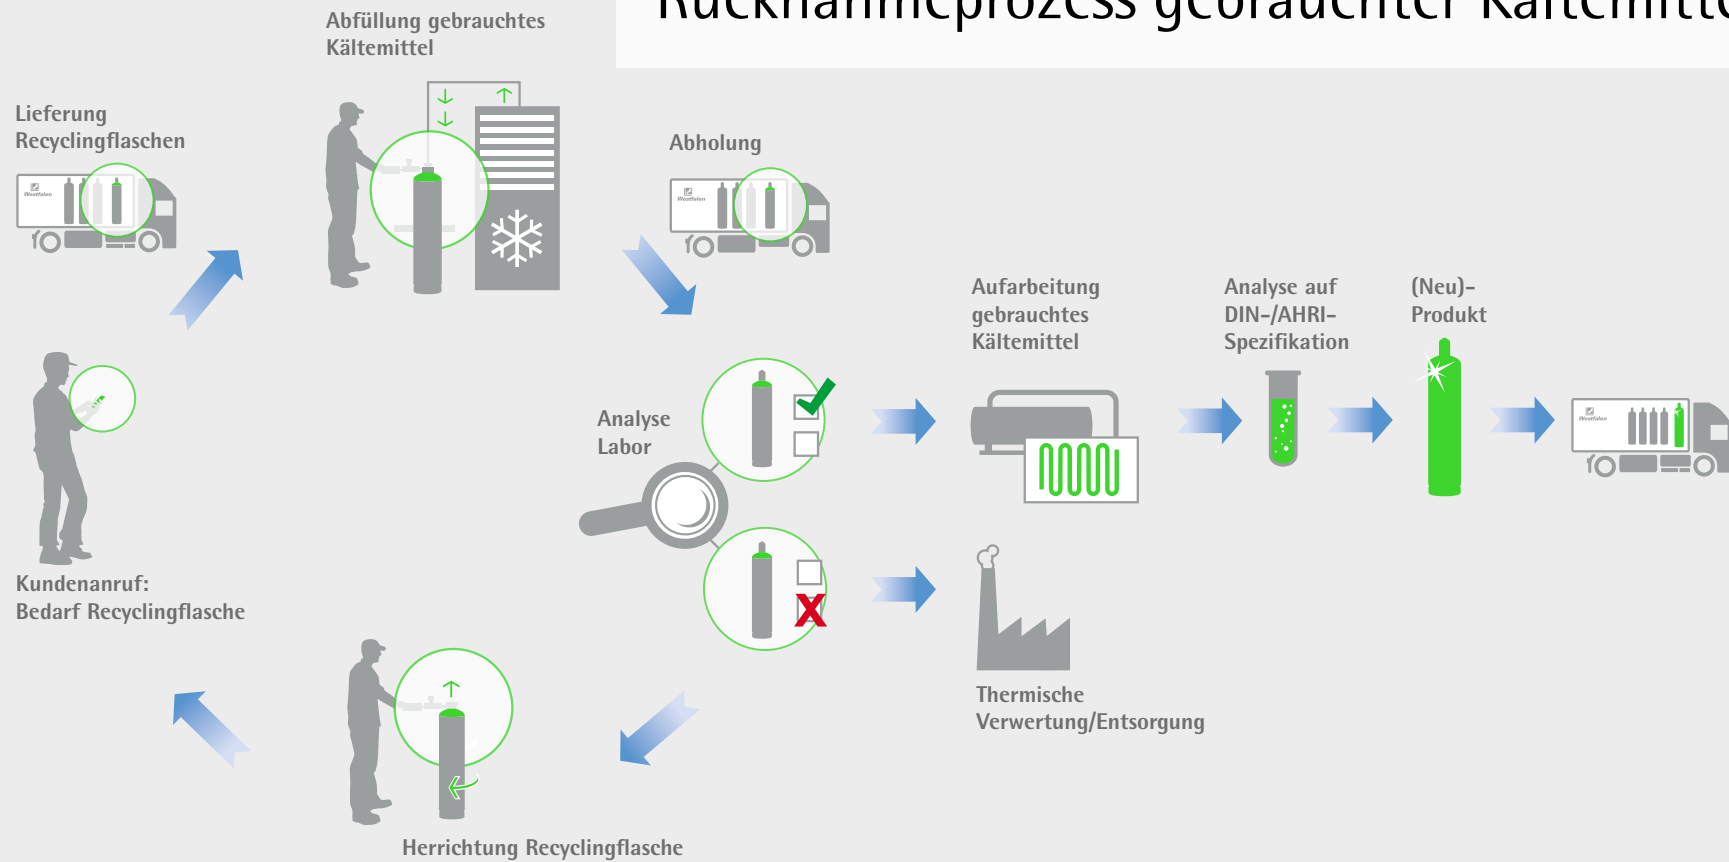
Rücknahmeprozess gebrauchter Kältemittel

Abfüllung gebrauchtes Kältemittel

Lieferung Recyclingflaschen

Westfalen

Abholung

Westfalen

Aufarbeitung gebrauchtes Kältemittel

Analyse auf DIN-/AHRI-Spezifikation

(Neu)-Produkt

Westfalen

Analyse Labor

Kundenanruf: Bedarf Recyclingflasche

Thermische Verwertung/Entsorgung

Herrichtung Recyclingflasche